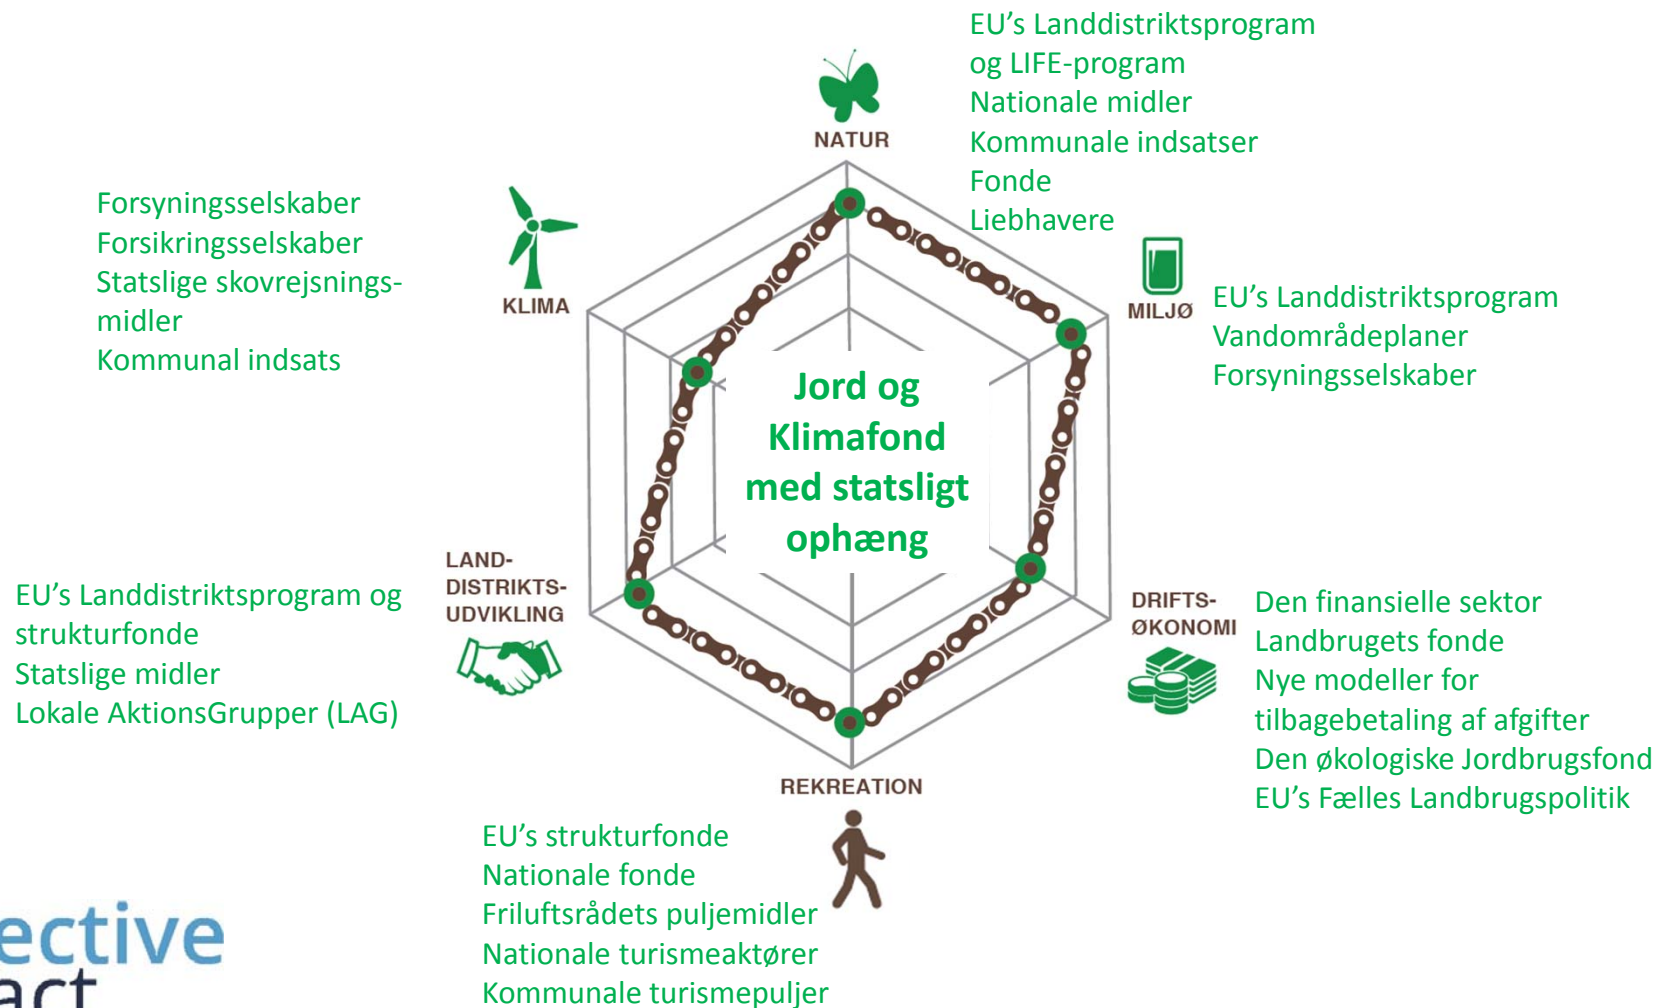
NATUR

EU's Landdistriktsprogram og LIFE-program
Nationale midler
Kommunale indsatser
Fonde
Liebhavere

KLIMA

Forsyningsselskaber
Forsikringsselskaber
Statslige skovrejsningsmidler
Kommunal indsats

MILJØ

EU's Landdistriktsprogram
Vandområdeplaner
Forsyningsselskaber

Jord og Klimafond med statsligt ophæng

LAND-DISTRIKTS-UDVIKLING

EU's Landdistriktsprogram og strukturfonde
Statslige midler
Lokale AktionsGrupper (LAG)

DRIFTS-ØKONOMI

Den finansielle sektor
Landbrugets fonde
Nye modeller for tilbagebetaling af afgifter
Den økologiske Jordbrugsfond
EU's Fælles Landbrugspolitik

REKREATION

EU's strukturfonde
Nationale fonde
Friluftsrådets puljemidler
Nationale turismeaktører
Kommunale turismepuljer

ective
act